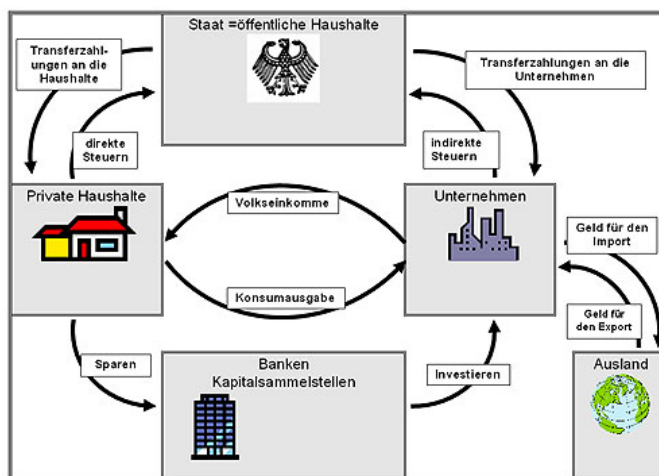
Staat =öffentliche Haushalte

Transferzahlungen an die Haushalte

Transferzahlungen an die Unternehmen

direkte Steuern

indirekte Steuern

Private Haushalte

Unternehmen

Volkseinkomme

Konsumausgabe

Geld für den Import

Geld für den Export

Sparen

Banken Kapitalsammelstellen

Investieren

Ausland